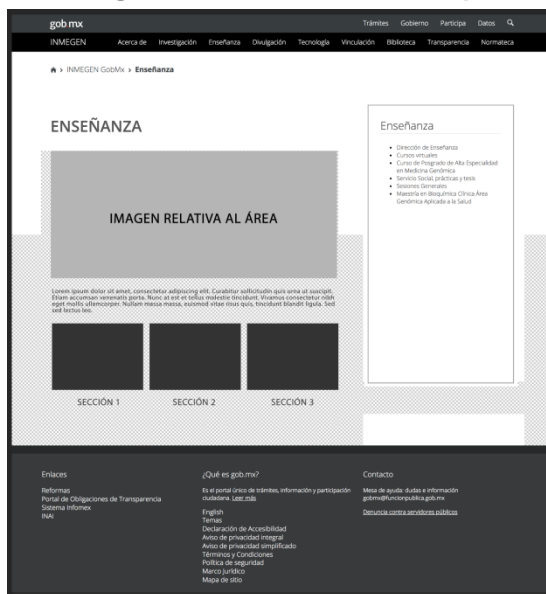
gob mx

Trámites Gobierno Participa Datos

INMEGEN Acerca de Investigación Enseñanza Divulgación Tecnología Vinculación Biblioteca Transparencia Normateca

> INMEGEN GobMx > **Enseñanza**

ENSEÑANZA

IMAGEN RELATIVA AL ÁREA

Lorem ipsum dolor sit amet, consectetur adipiscing elit. Curabitur sollicitudin quis urna ut suscipit. Etiam accumsan venenatis porta. Nunc at est et tellus molestie tincidunt. Vivamus consectetur nibh eget mollis ullamcorper. Nullam massa massa, euismod vitae risus quis, tincidunt blandit ligula. Sed sed lectus leo.

SECCIÓN 1 SECCIÓN 2 SECCIÓN 3

Enseñanza

- Dirección de Enseñanza
- Cursos virtuales
- Curso de Posgrado de Alta Especialidad en Medicina Genómica
- Servicio Social, prácticas y tesis
- Sesiones Generales
- Maestría en Bioquímica Clínica Área Genómica Aplicada a la Salud

Enlaces

Reformas
Portal de Obligaciones de Transparencia
Sistema Infomex
INAI

¿Qué es gob.mx?

Es el portal único de trámites, información y participación ciudadana. Leer más

English
Temas
Declaración de Accesibilidad
Aviso de privacidad integral
Aviso de privacidad simplificado
Términos y Condiciones
Política de seguridad
Marco jurídico
Mapa de sitio

Contacto

Mesa de ayuda: dudas e información gobmx@funcionpublica.gob.mx

Denuncia contra servidores públicos